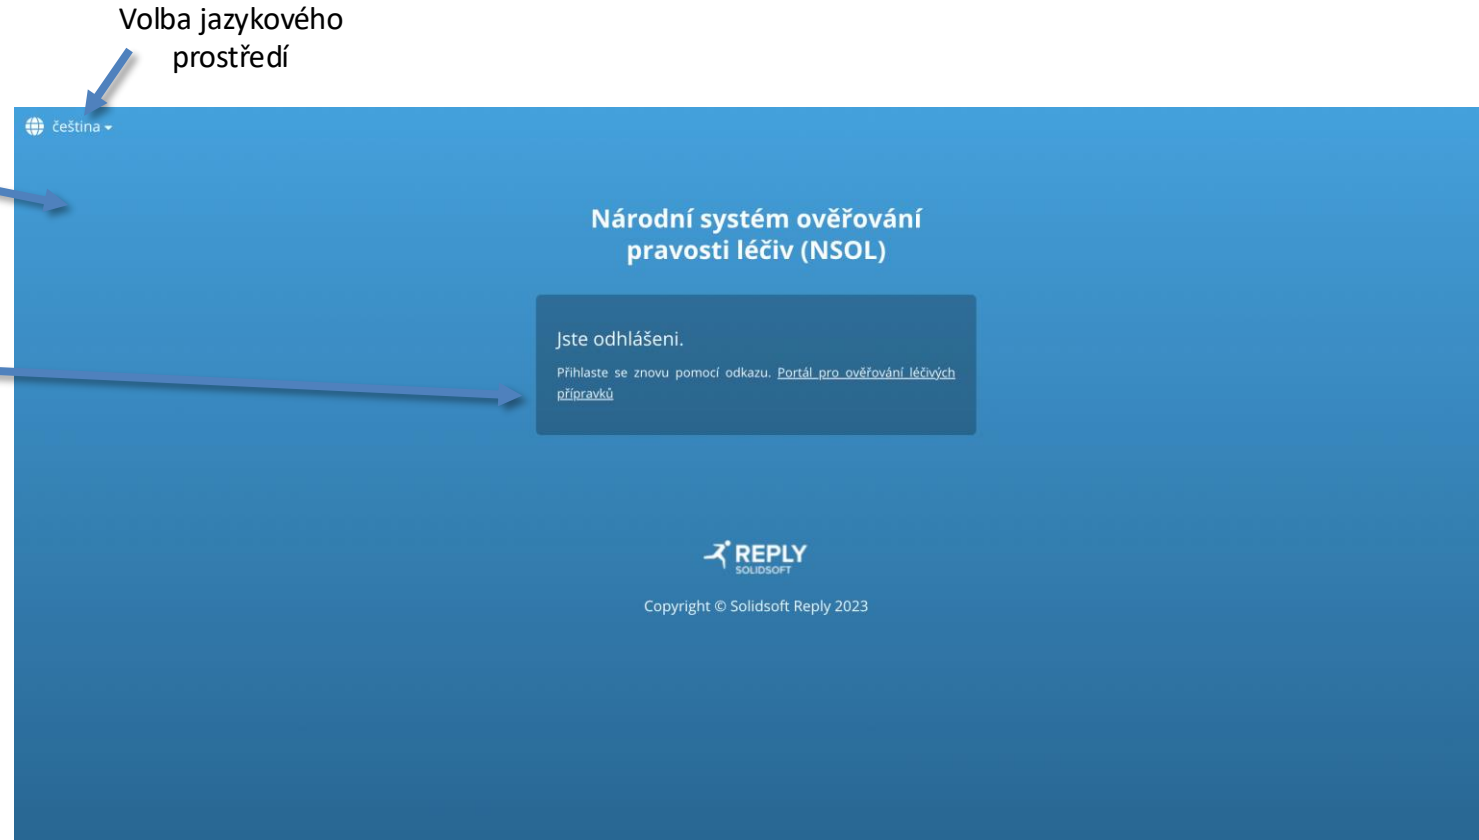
Volba jazykového prostředí

čeština

Národní systém ověřování pravosti léčiv (NSOL)

Jste odhlášeni.

Přihlaste se znovu pomocí odkazu. Portál pro ověřování léčivých přípravků

REPLY
SOLIDSOFT

Copyright © Solidsoft Reply 2023